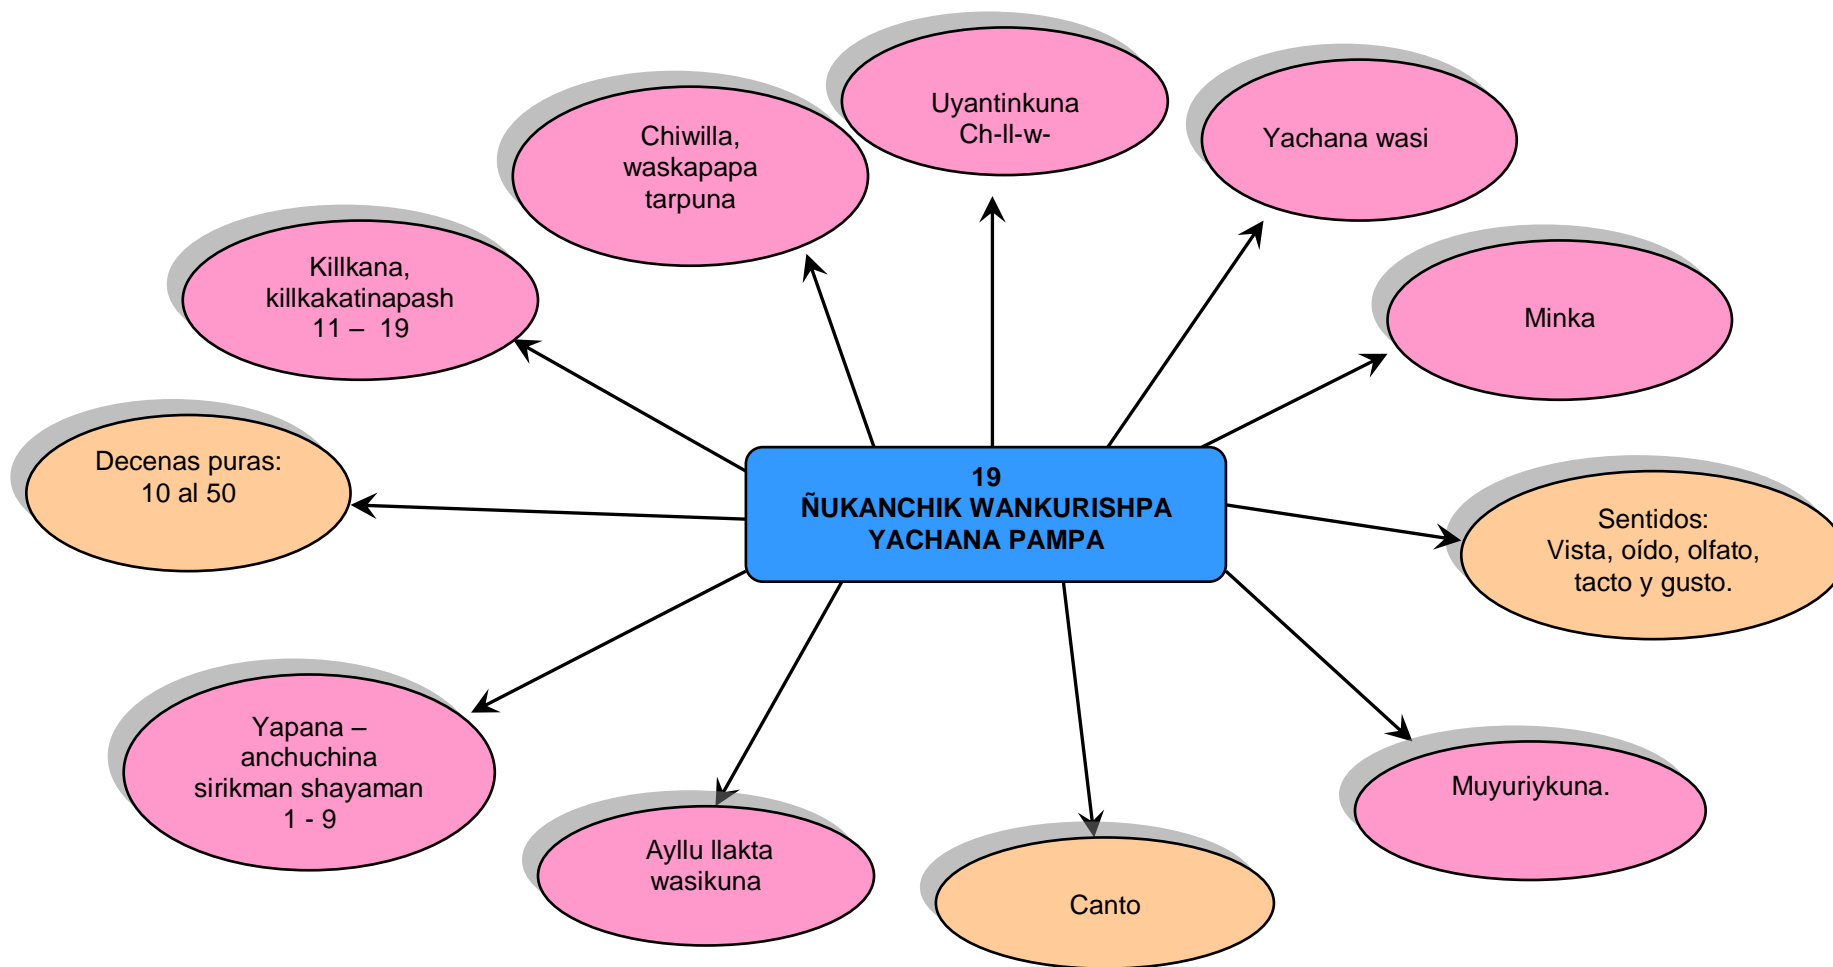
19
ÑUKANCHIK WANKURISHPA YACHANA PAMPA

Uyantinkuna
Ch-ll-w-

Chiwilla,
waskapapa
tarpuna

Yachana wasi

Killkana,
killkakatinapash
11 – 19

Minka

Decenas puras:
10 al 50

Sentidos:
Vista, oído, olfato,
tacto y gusto.

Yapana –
anchuchina
sirikman shayaman
1 - 9

Ayllu llakta
wasikuna

Canto

Muyuriykuna.